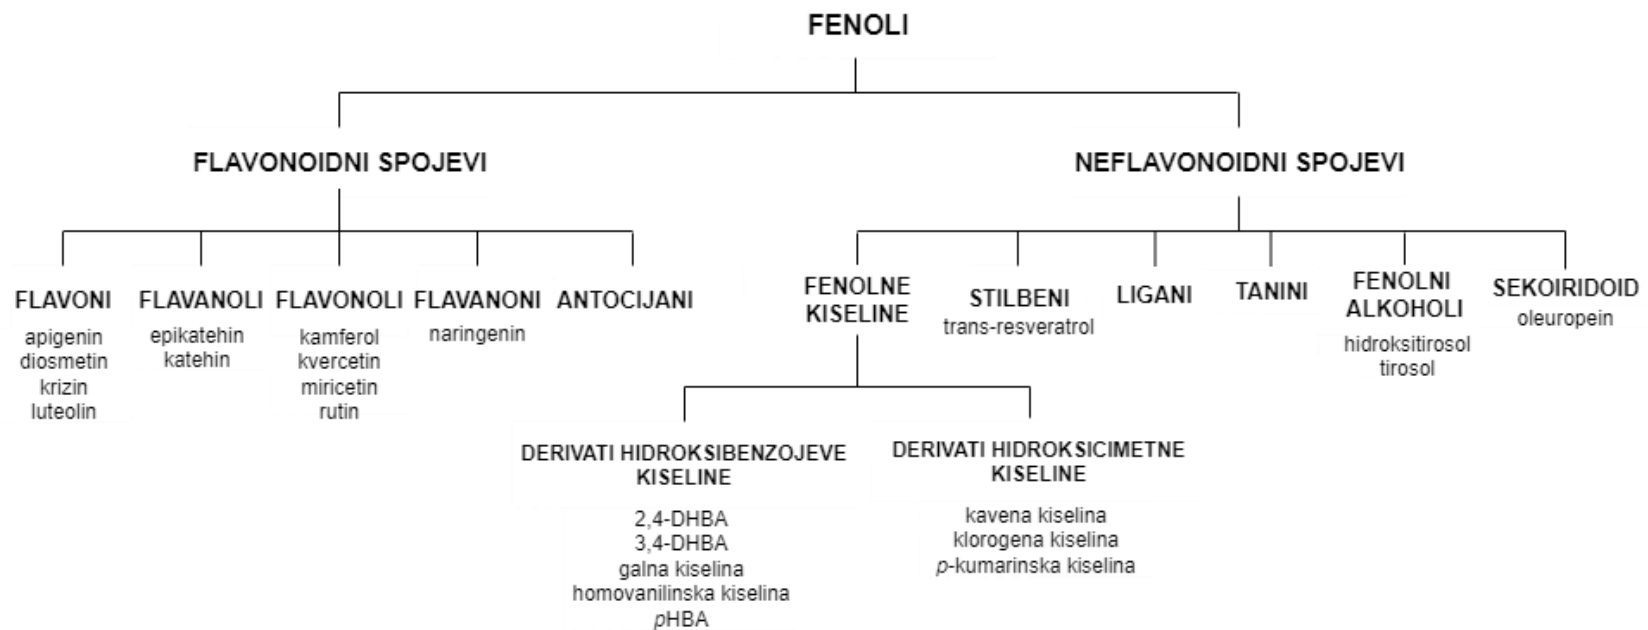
FENOLI

FLAVONOIDNI SPOJEVI

NEFLAVONOIDNI SPOJEVI

FLAVONI
apigenin
diosmetin
krizin
luteolin

FLAVANOLI
epikatehin
katehin

FLAVONOLI
kamferol
kvercetin
miricetin
rutin

FLAVANONI
naringenin

ANTOCIJANI

FENOLNE KISELINE

STILBENI
trans-resveratrol

LIGANI

TANINI

FENOLNI ALKOHOLI
hidroksitirosol
tirosol

SEKOIRIDOID
oleuropein

DERIVATI HIDROKSIBENZOJEVE KISELINE
2,4-DHBA
3,4-DHBA
galna kiselina
homovanilinska kiselina
*p*HBA

DERIVATI HIDROKSICIMETNE KISELINE
kavena kiselina
klorogena kiselina
*p*-kumarinska kiselina